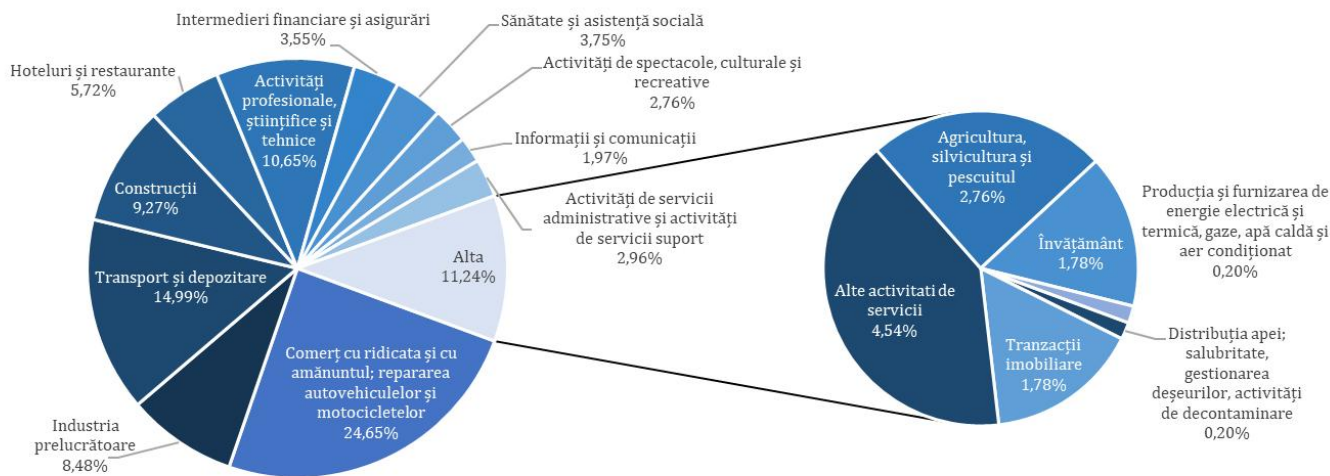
Intermedieri financiare și asigurări
3,55%

Sănătate și asistență socială
3,75%

Activități de spectacole, culturale și recreative
2,76%

Hoteluri și restaurante
5,72%

Activități profesionale, științifice și tehnice
10,65%

Informații și comunicații
1,97%

Construcții
9,27%

Activități de servicii administrative și activități de servicii suport
2,96%

Alta
11,24%

Transport și depozitare
14,99%

Comerț cu ridicata și cu amănuntul; repararea autovehiculelor și motocicletelor
24,65%

Industria prelucrătoare
8,48%

Agricultura, silvicultura și pescuitul
2,76%

Producția și furnizarea de energie electrică și termică, gaze, apă caldă și aer condiționat
0,20%

Învățământ
1,78%

Alte activitati de servicii
4,54%

Tranzacții imobiliare
1,78%

Distribuția apei; salubritate, gestionarea deșeurilor, activități de decontaminare
0,20%